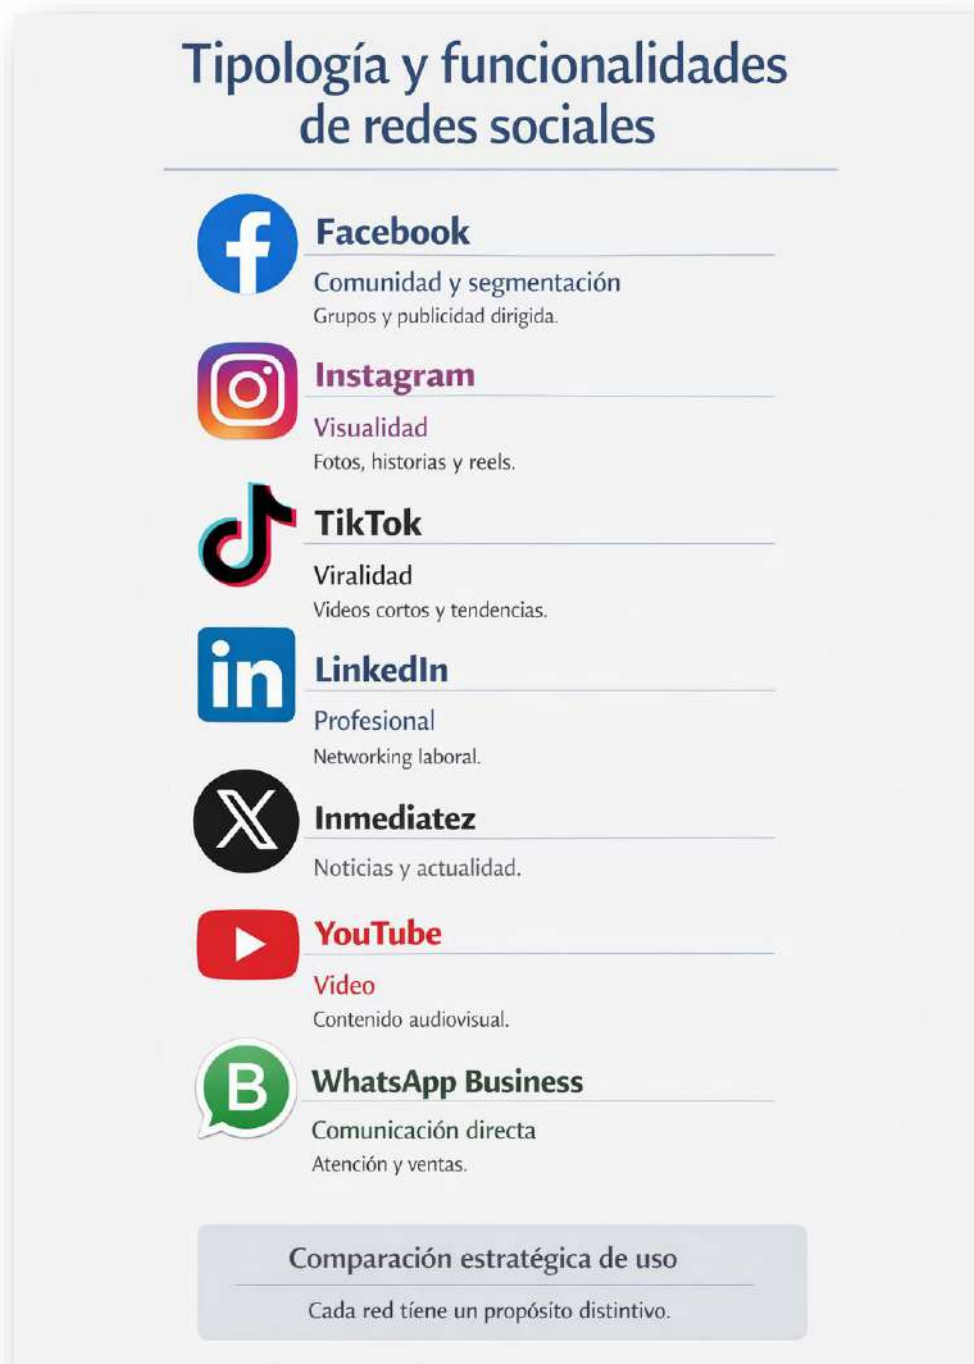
Tipología y funcionalidades de redes sociales

Facebook
Comunidad y segmentación
Grupos y publicidad dirigida.

Instagram
Visualidad
Fotos, historias y reels.

TikTok
Viralidad
Videos cortos y tendencias.

LinkedIn
Profesional
Networking laboral.

Inmediatez
Noticias y actualidad.

YouTube
Video
Contenido audiovisual.

B

WhatsApp Business
Comunicación directa
Atención y ventas.

Comparación estratégica de uso
Cada red tiene un propósito distintivo.